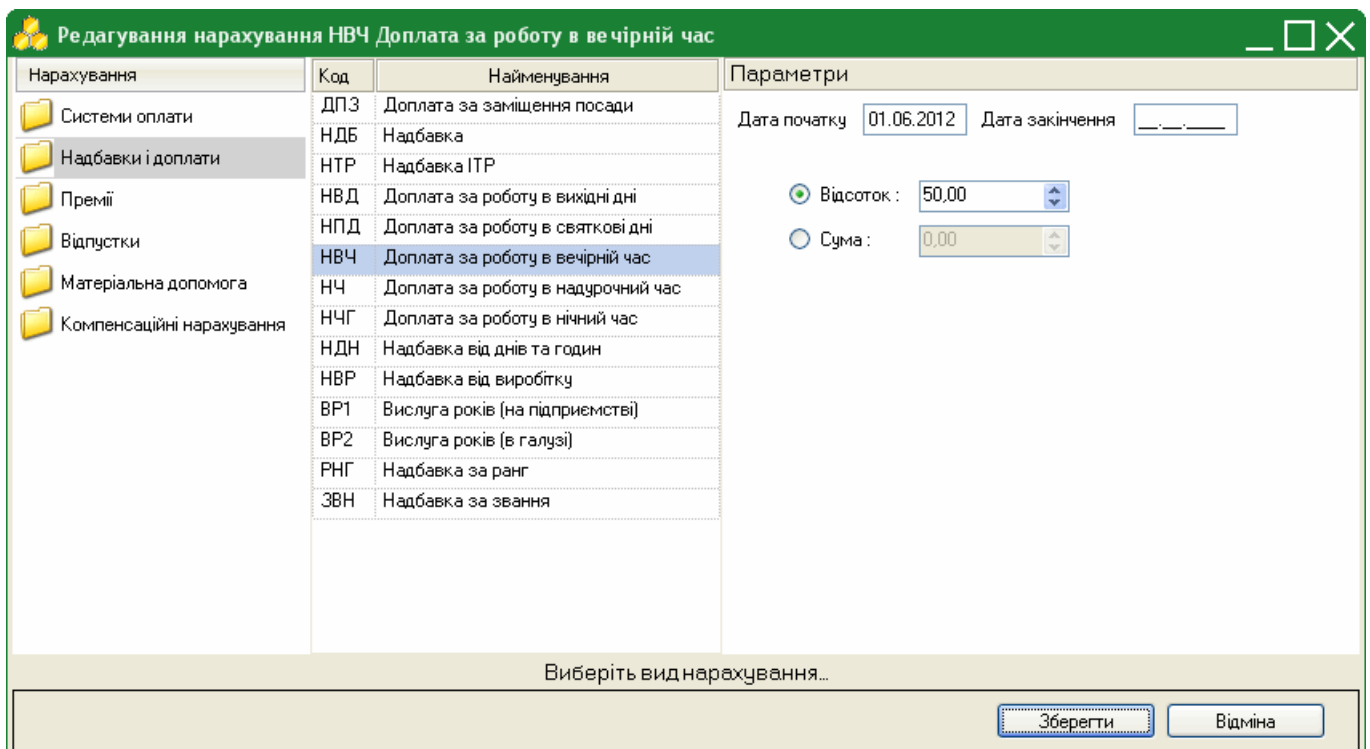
Редагування нарахування НВЧ Доплата за роботу в вечірній час

Нарахування

Системи оплати
Надбавки і доплати
Премії
Відпустки
Матеріальна допомога
Компенсаційні нарахування

| Код | Найменування |
|---|---|
| ДПЗ | Доплата за заміщення посади |
| НДБ | Надбавка |
| НТР | Надбавка ІТР |
| НВД | Доплата за роботу в вихідні дні |
| НПД | Доплата за роботу в святкові дні |
| НВЧ | Доплата за роботу в вечірній час |
| НЧ | Доплата за роботу в надурочний час |
| НЧГ | Доплата за роботу в нічний час |
| НДН | Надбавка від днів та годин |
| НВР | Надбавка від виробітку |
| ВР1 | Вислуга років (на підприємстві) |
| ВР2 | Вислуга років (в галузі) |
| РНГ | Надбавка за ранг |
| ЗВН | Надбавка за звання |

Параметри

Дата початку 01.06.2012 Дата закінчення __.__.____

Відсоток : 50,00
Сума : 0,00

Виберіть вид нарахування...

Зберегти Відміна